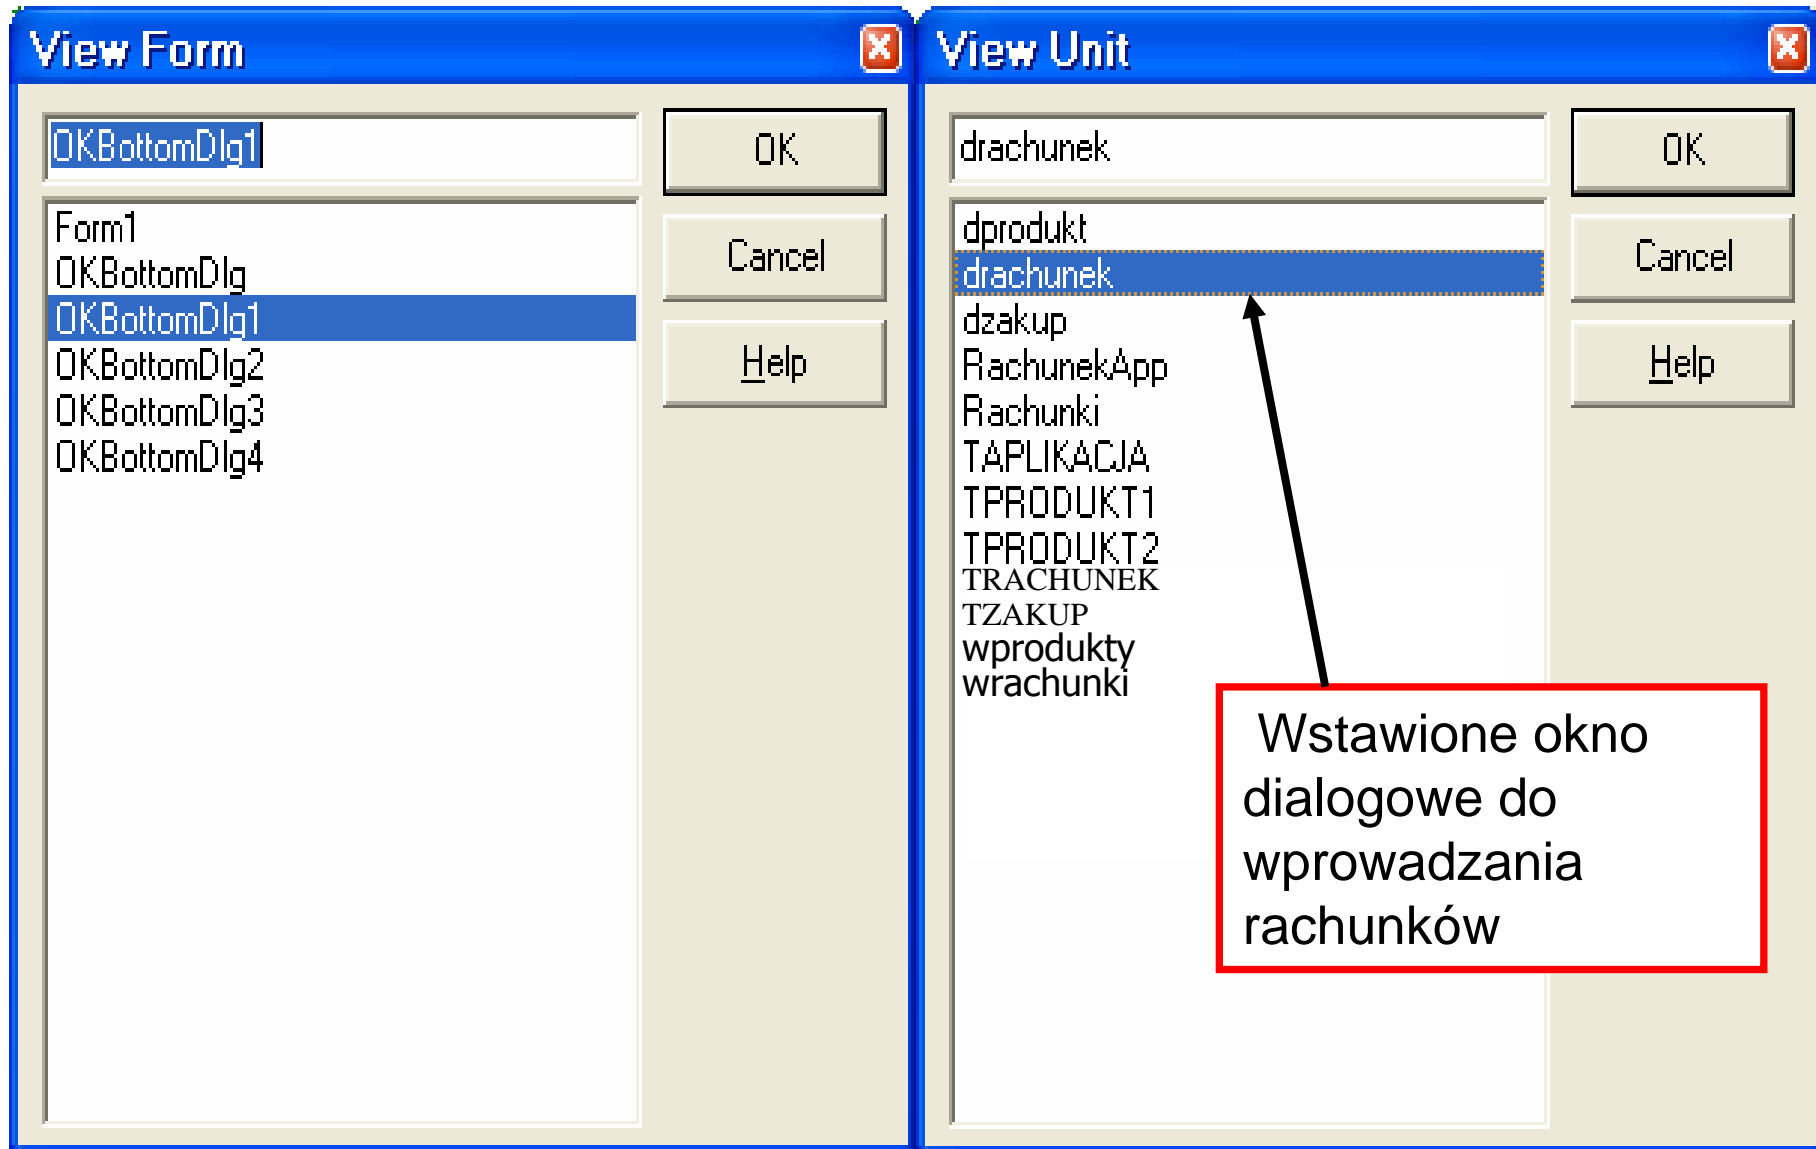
View Form

OKBottomDlg1

OK

Cancel

Help

Form1
OKBottomDlg
OKBottomDlg1
OKBottomDlg2
OKBottomDlg3
OKBottomDlg4

View Unit

drachunek

OK

Cancel

Help

dprodukt
drachunek
dzakup
RachunekApp
Rachunki
TAPLIKACJA
TPRODUKT1
TPRODUKT2
TRACHUNEK
TZAKUP
wprodukty
wrachunki

Wstawione okno dialogowe do wprowadzania rachunków